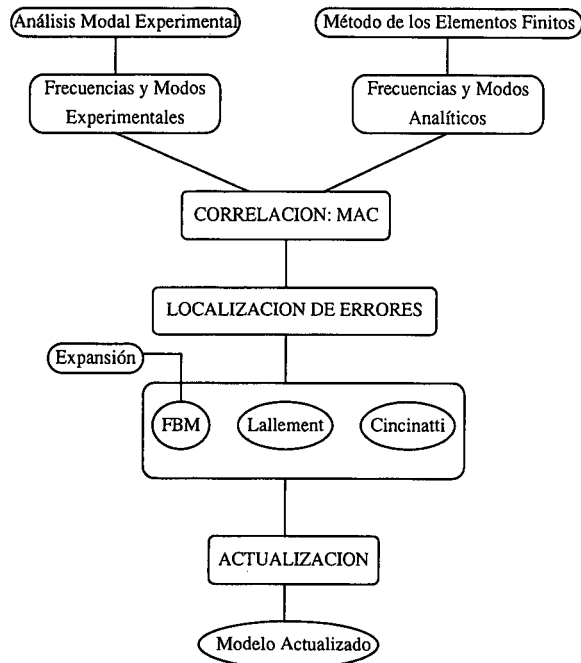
Análisis Modal Experimental

Método de los Elementos Finitos

Frecuencias y Modos Experimentales

Frecuencias y Modos Analíticos

CORRELACION: MAC

LOCALIZACION DE ERRORES

Expansión

FBM

Lallement

Cincinatti

ACTUALIZACION

Modelo Actualizado